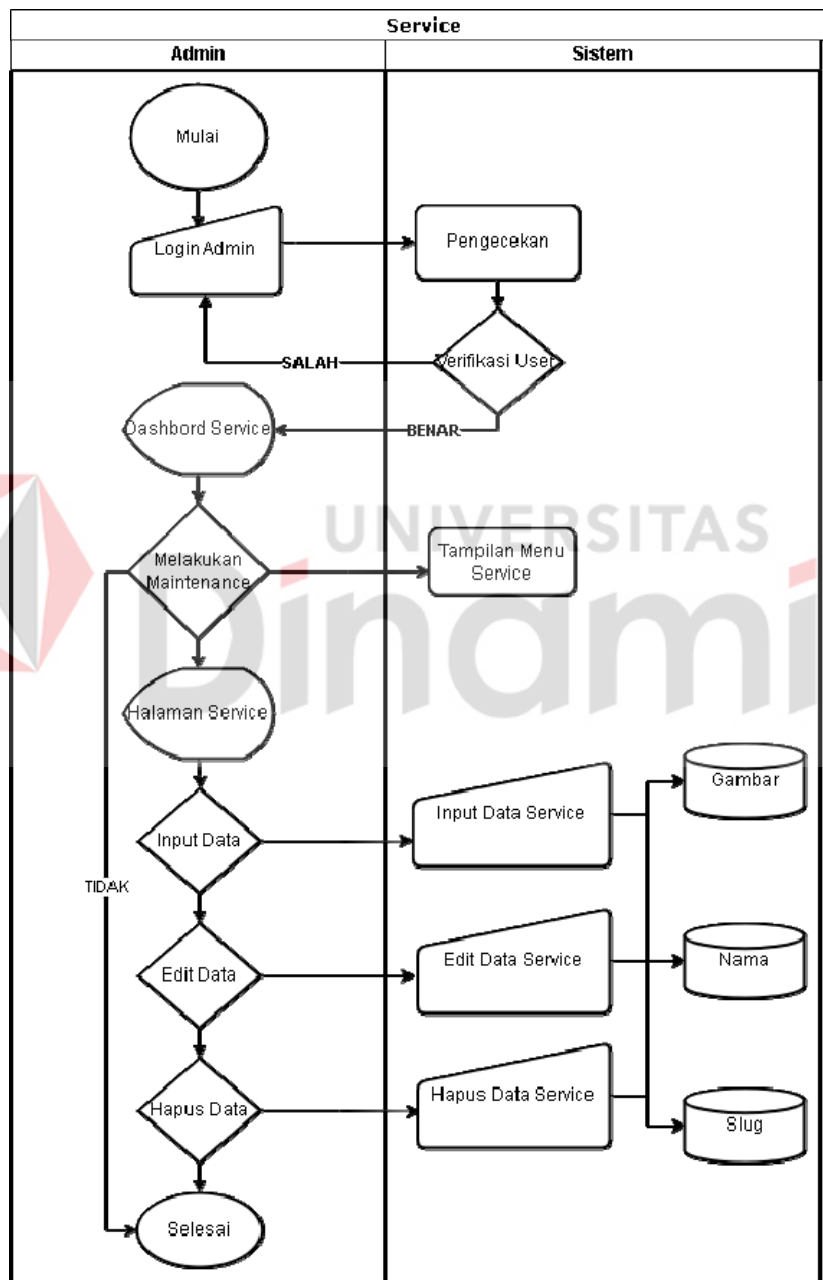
Service

Admin

Sistem

Mulai

Login Admin

Pengecekan

Verifikasi User

SALAH

Dashbord Service

BENAR

Melakukan Maintenance

Tampilan Menu Service

UNIVERSITAS

Dinamika

Halaman Service

Gambar

Input Data

Input Data Service

TIDAK

Edit Data

Edit Data Service

Nama

Hapus Data

Hapus Data Service

Slug

Selesai